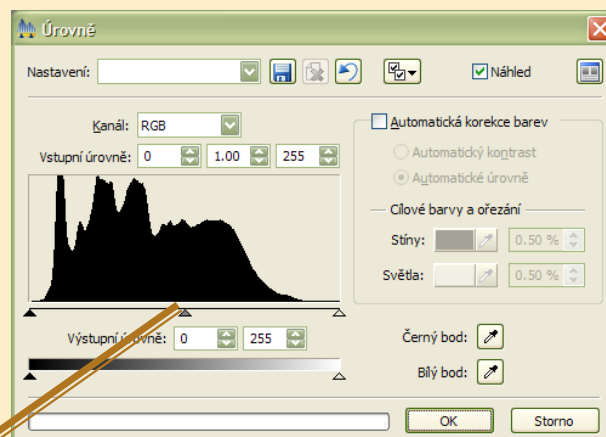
Úrovně

Nastavení:

Náhled

Kanál: RGB

Vstupní úrovně: 0 1.00 255

Automatická korekce barev

Automatický kontrast

Automatické úrovně

Cílové barvy a ořezání

Stíny: 0.50 %

Světla: 0.50 %

Výstupní úrovně: 0 255

Černý bod:

Bílý bod:

OK

Storno